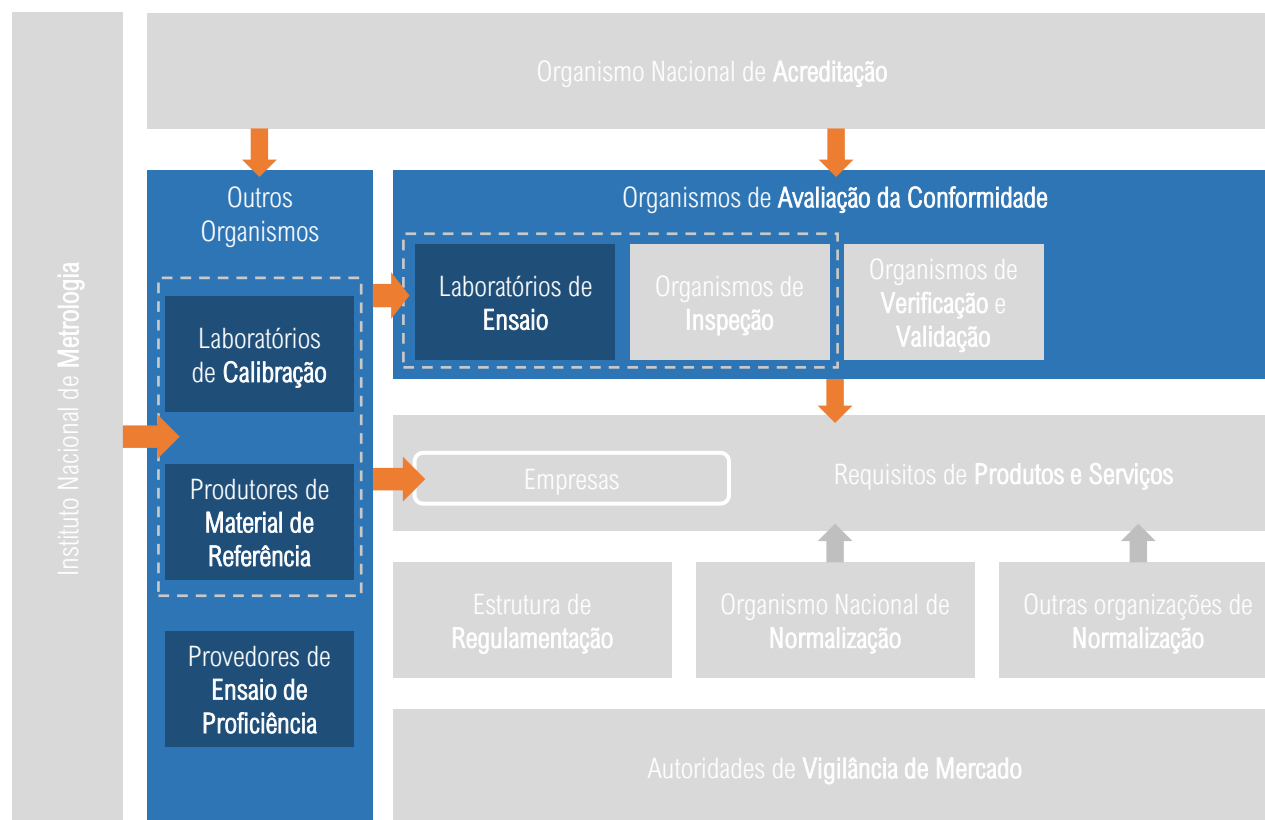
Instituto Nacional de Metrologia

Organismo Nacional de Acreditação

Outros Organismos

Laboratórios de Calibração

Produtores de Material de Referência

Provedores de Ensaio de Proficiência

Organismos de Avaliação da Conformidade

Laboratórios de Ensaio

Organismos de Inspeção

Organismos de Verificação e Validação

Empresas

Requisitos de Produtos e Serviços

Estrutura de Regulamentação

Organismo Nacional de Normalização

Outras organizações de Normalização

Autoridades de Vigilância de Mercado